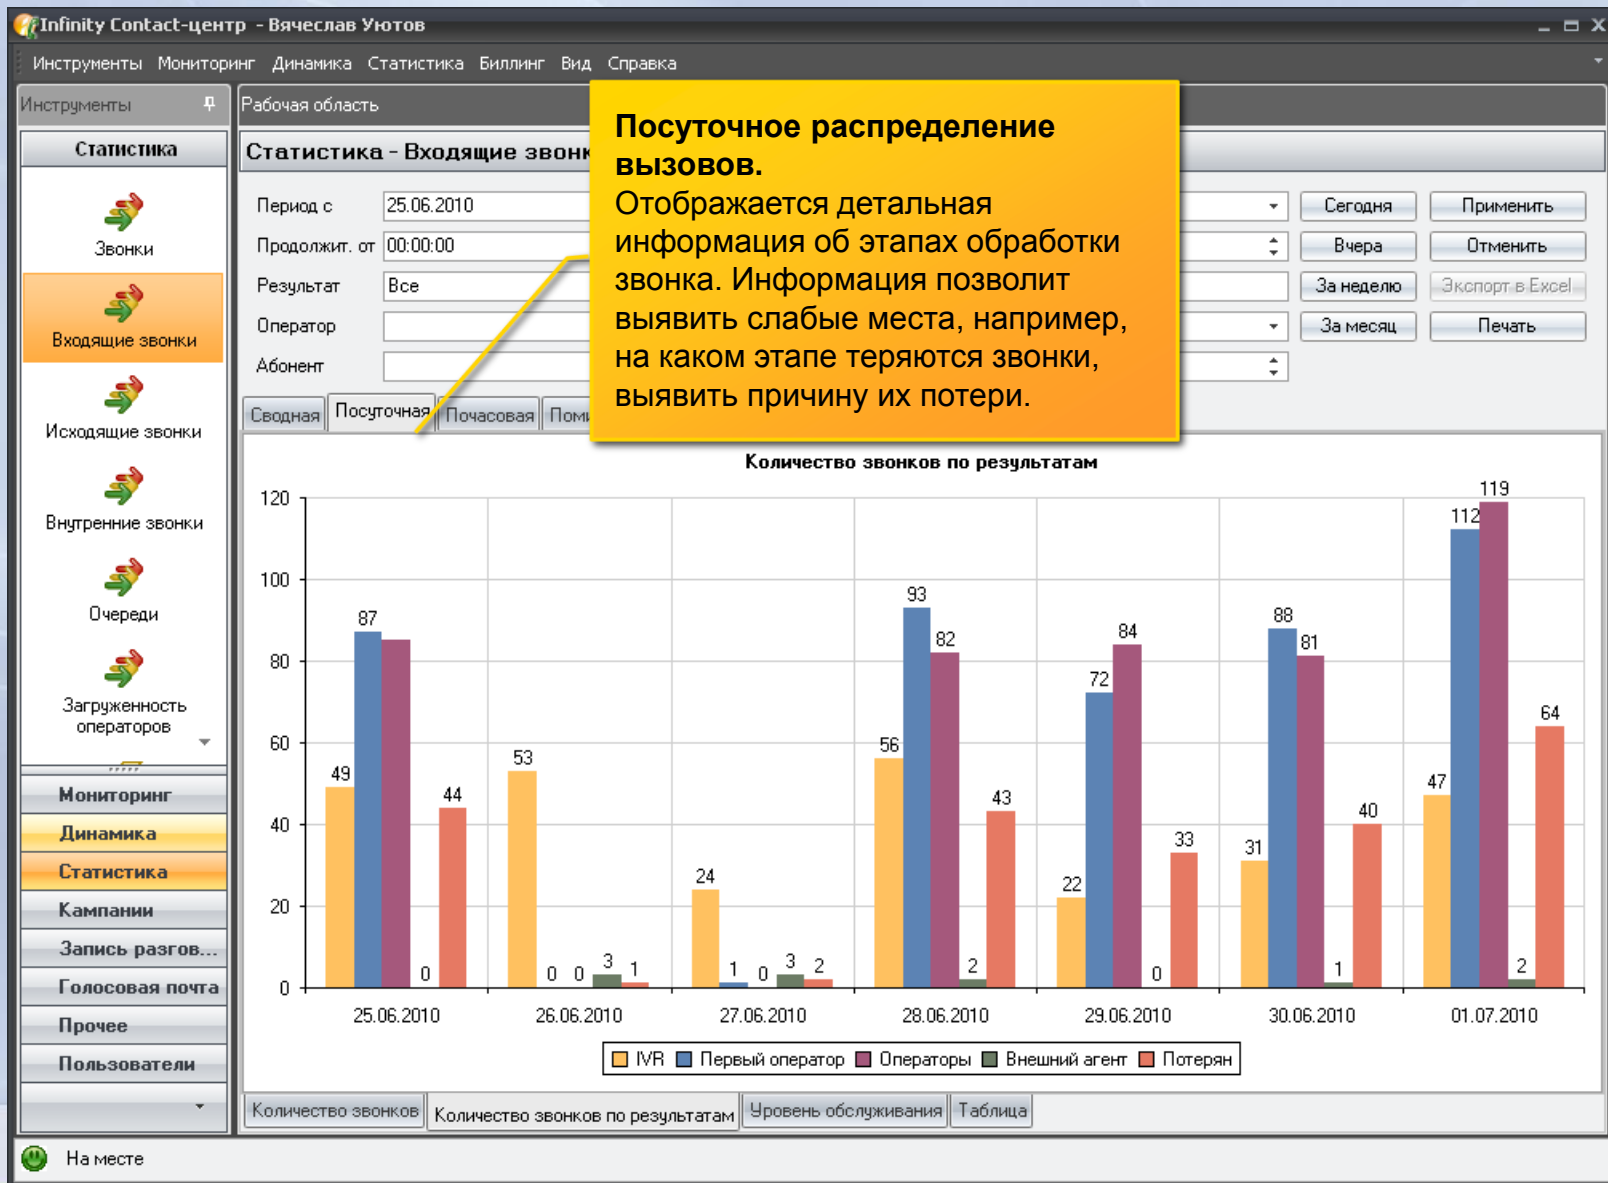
Infinity Contact-центр - Вячеслав Уютов

Инструменты Мониторинг Динамика Статистика Биллинг Вид Справка

Инструменты

Статистика

Звонки

Входящие звонки

Исходящие звонки

Внутренние звонки

Очереди

Загруженность операторов

Мониторинг
Динамика
Статистика
Кампании
Запись разгов...
Голосовая почта
Прочее
Пользователи

Рабочая область

Статистика - Входящие звонк

Период с 25.06.2010
Продолжит. от 00:00:00
Результат Все
Оператор
Абонент

Сегодня Применить
Вчера Отменить
За неделю Экспорт в Excel
За месяц Печать

Сводная Посуточная Почасовая Пом

**Посуточное распределение вызовов.**
Отображается детальная информация об этапах обработки звонка. Информация позволит выявить слабые места, например, на каком этапе теряются звонки, выявить причину их потери.

Количество звонков по результатам

120
100
80
60
40
20
0

49 87 0 44
53 0 0 3 1
24 1 0 3 2
56 93 82 2 43
22 72 84 0 33
31 88 81 1 40
47 112 119 2 64

25.06.2010 26.06.2010 27.06.2010 28.06.2010 29.06.2010 30.06.2010 01.07.2010

IVR Первый оператор Операторы Внешний агент Потерян

Количество звонков Количество звонков по результатам Уровень обслуживания Таблица

На месте